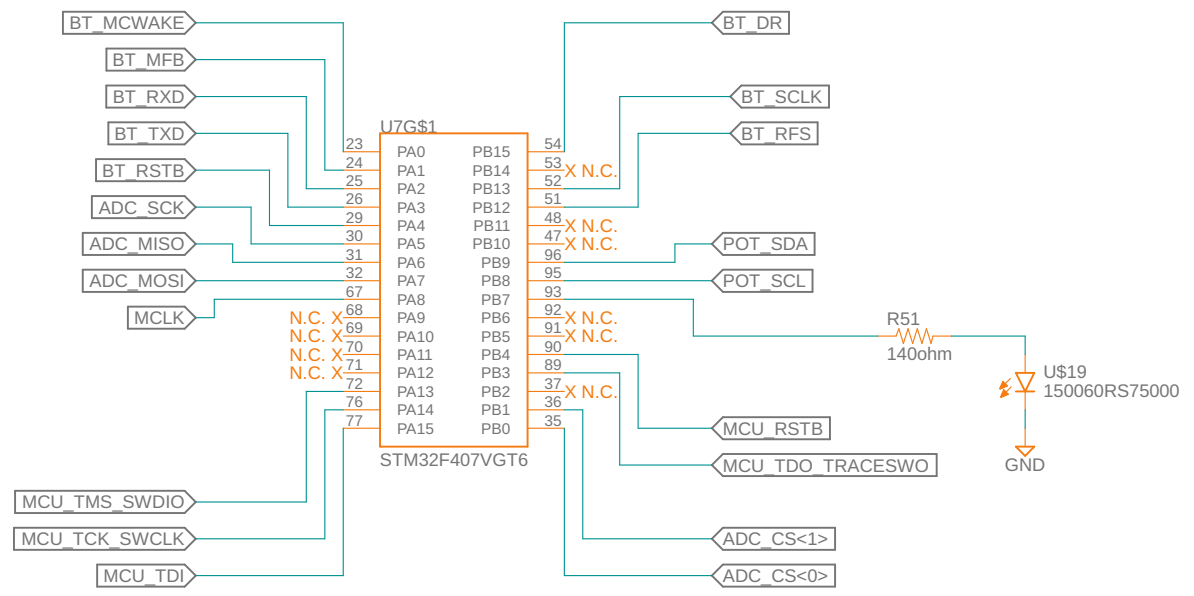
BT_MCWAKE
BT_MFB
BT_RXD
BT_TXD
BT_RSTB
ADC_SCK
ADC_MISO
ADC_MOSI
MCLK

U7G$1

| | | | |
|---|---|---|---|
| 23 | PA0 | PB15 | 54 |
| 24 | PA1 | PB14 | 53 X N.C. |
| 25 | PA2 | PB13 | 52 |
| 26 | PA3 | PB12 | 51 |
| 29 | PA4 | PB11 | 48 X N.C. |
| 30 | PA5 | PB10 | 47 X N.C. |
| 31 | PA6 | PB9 | 96 |
| 32 | PA7 | PB8 | 95 |
| 67 | PA8 | PB7 | 93 |
| N.C. X 68 | PA9 | PB6 | 92 X N.C. |
| N.C. X 69 | PA10 | PB5 | 91 X N.C. |
| N.C. X 70 | PA11 | PB4 | 90 |
| N.C. X 71 | PA12 | PB3 | 89 |
| 72 | PA13 | PB2 | 37 X N.C. |
| 76 | PA14 | PB1 | 36 |
| 77 | PA15 | PB0 | 35 |

STM32F407VGT6

BT_DR
BT_SCLK
BT_RFS
POT_SDA
POT_SCL
R51
140ohm
U$19
150060RS75000
GND
MCU_RSTB
MCU_TDO_TRACESWO
ADC_CS<1>
ADC_CS<0>
MCU_TMS_SWDIO
MCU_TCK_SWCLK
MCU_TDI